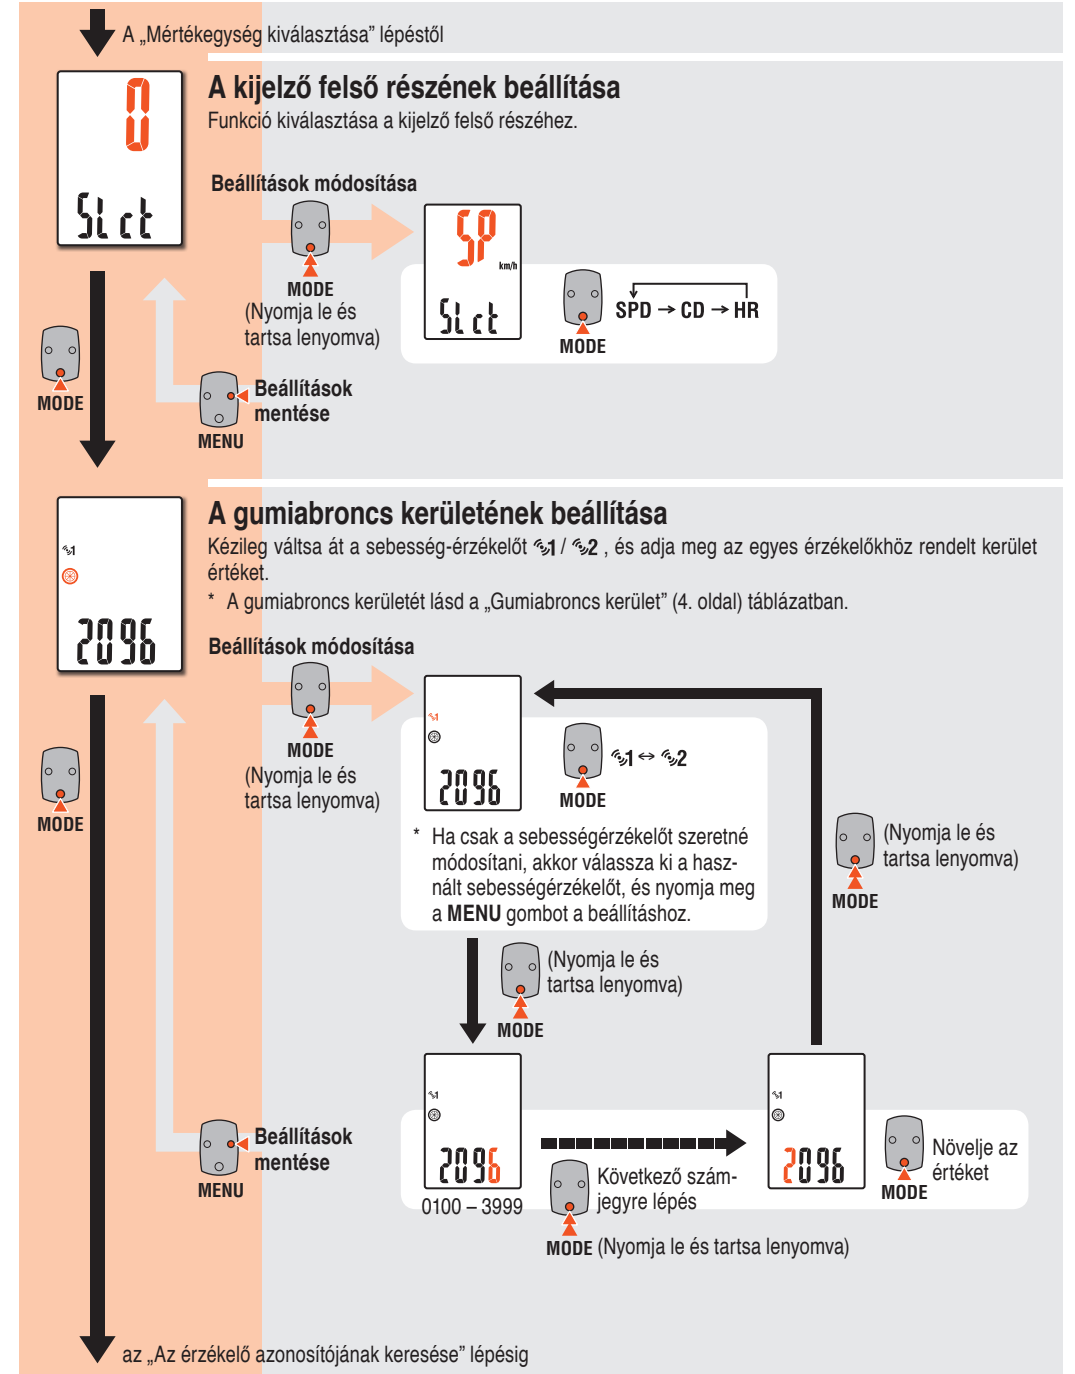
A „Mértékegység kiválasztása" lépéstől

0
Slct

A kijelző felső részének beállítása
Funkció kiválasztása a kijelző felső részéhez.

Beállítások módosítása

MODE
(Nyomja le és tartsa lenyomva)

SP
km/h
Slct

MODE

SPD → CD → HR

MODE

Beállítások mentése
MENU

2096

A gumiabroncs kerületének beállítása
Kézileg váltsa át a sebesség-érzékelőt 1 / 2 , és adja meg az egyes érzékelőkhöz rendelt kerület értéket.
* A gumiabroncs kerületét lásd a „Gumiabroncs kerület" (4. oldal) táblázatban.

Beállítások módosítása

MODE
(Nyomja le és tartsa lenyomva)

2096

MODE

1 ↔ 2

* Ha csak a sebességérzékelőt szeretné módosítani, akkor válassza ki a használt sebességérzékelőt, és nyomja meg a MENU gombot a beállításhoz.

(Nyomja le és tartsa lenyomva)
MODE

MODE

(Nyomja le és tartsa lenyomva)
MODE

Beállítások mentése
MENU

2096
0100 – 3999

Következő számjegyre lépés
MODE (Nyomja le és tartsa lenyomva)

2096

Növelje az értéket
MODE

az „Az érzékelő azonosítójának keresése" lépésig